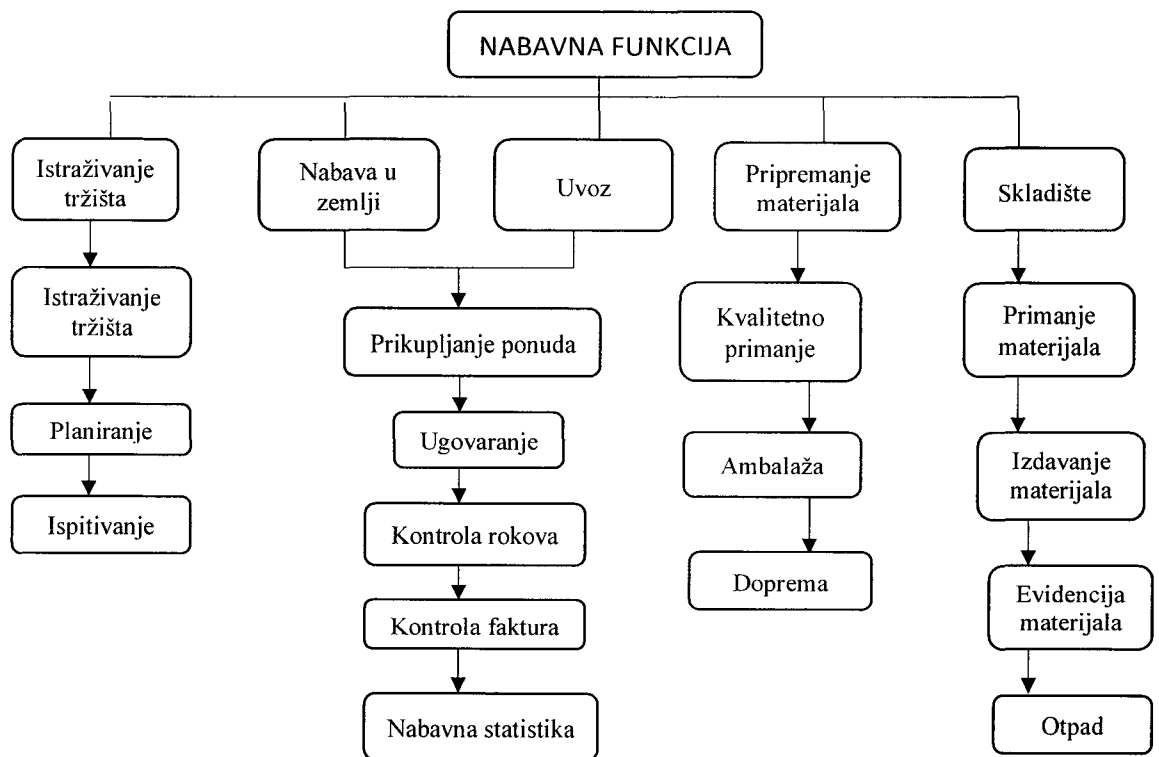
NABAVNA FUNKCIJA

Istraživanje tržišta

Istraživanje tržišta

Planiranje

Ispitivanje

Nabava u zemlji

Uvoz

Prikupljanje ponuda

Ugovaranje

Kontrola rokova

Kontrola faktura

Nabavna statistika

Pripremanje materijala

Kvalitetno primanje

Ambalaža

Doprema

Skladište

Primanje materijala

Izdavanje materijala

Evidencija materijala

Otpad